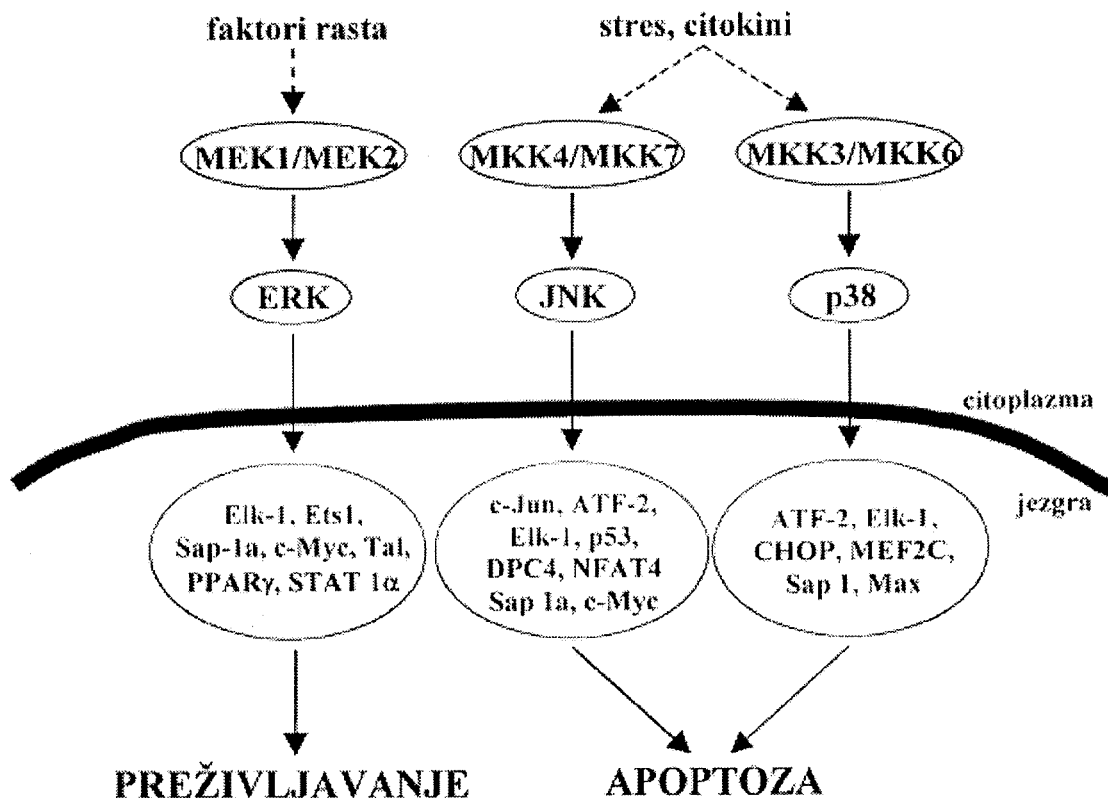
faktori rasta

stres, citokini

MEK1/MEK2

MKK4/MKK7

MKK3/MKK6

ERK

JNK

p38

citoplazma

jezgra

Elk-1, Ets1, Sap-1a, c-Myc, Tal, PPARγ, STAT 1α

c-Jun, ATF-2, Elk-1, p53, DPC4, NFAT4 Sap 1a, c-Myc

ATF-2, Elk-1, CHOP, MEF2C, Sap 1, Max

PREŽIVLJAVANJE

APOPTOZA